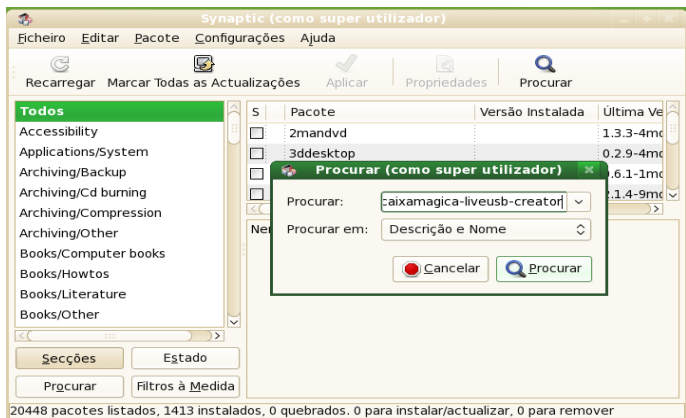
Synaptic (como super utilizador)

Ficheiro Editar Pacote Configurações Ajuda

Recarregar Marcar Todas as Actualizações Aplicar Propriedades Procurar

Todos
Accessibility
Applications/System
Archiving/Backup
Archiving/Cd burning
Archiving/Compression
Archiving/Other
Books/Computer books
Books/Howtos
Books/Literature
Books/Other

Secções Estado
Procurar Filtros à Medida

| S | Pacote | Versão Instalada | Última Ve |
|---|---|---|---|
| | 2mandvd | | 1.3.3-4mc |
| | 3ddesktop | | 0.2.9-4mc |
| | | | .6.1-1mc |
| | | | .1.4-9mc |

Ne

Procurar (como super utilizador)

Procurar: caixamagica-liveusb-creator
Procurar em: Descrição e Nome

Cancelar Procurar

20448 pacotes listados, 1413 instalados, 0 quebrados. 0 para instalar/actualizar, 0 para remover